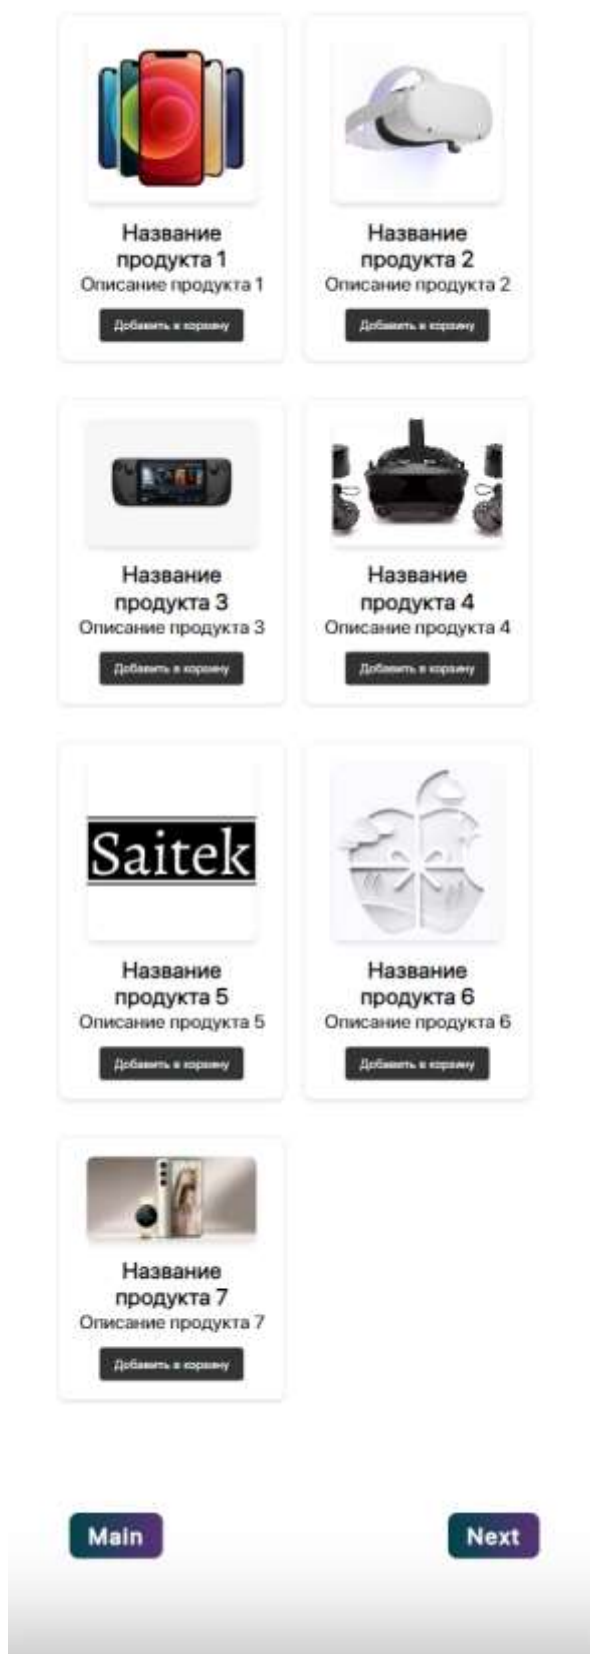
Название продукта 1
Описание продукта 1
Добавить в корзину

Название продукта 2
Описание продукта 2
Добавить в корзину

Название продукта 3
Описание продукта 3
Добавить в корзину

Название продукта 4
Описание продукта 4
Добавить в корзину

Saitek

Название продукта 5
Описание продукта 5
Добавить в корзину

Название продукта 6
Описание продукта 6
Добавить в корзину

Название продукта 7
Описание продукта 7
Добавить в корзину

Main

Next